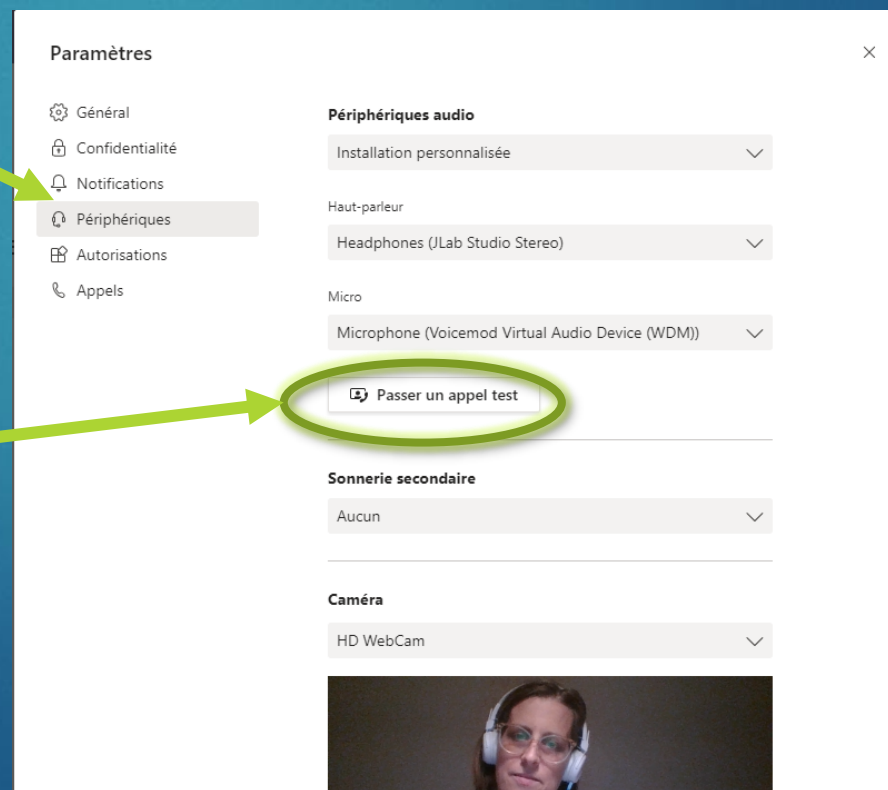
Paramètres

×

Général
Confidentialité
Notifications
Périphériques
Autorisations
Appels

Périphériques audio

Installation personnalisée

Haut-parleur

Headphones (JLab Studio Stereo)

Micro

Microphone (Voicemod Virtual Audio Device (WDM))

Passer un appel test

Sonnerie secondaire

Aucun

Caméra

HD WebCam